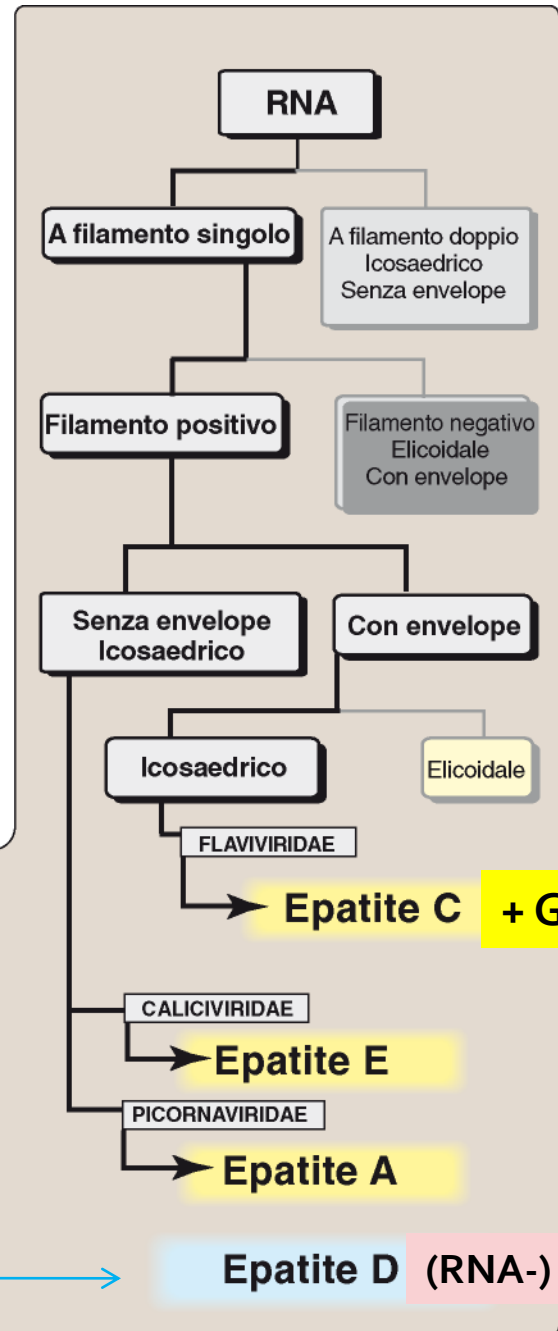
RNA

A filamento singolo

A filamento doppio
Icosaedrico
Senza envelope

Filamento positivo

Filamento negativo
Elicoidale
Con envelope

Senza envelope
Icosaedrico

Con envelope

Icosaedrico

Elicoidale

FLAVIVIRIDAE

Epatite C

+ G

CALICIVIRIDAE

Epatite E

PICORNAVIRIDAE

Epatite A

Epatite D (RNA-)